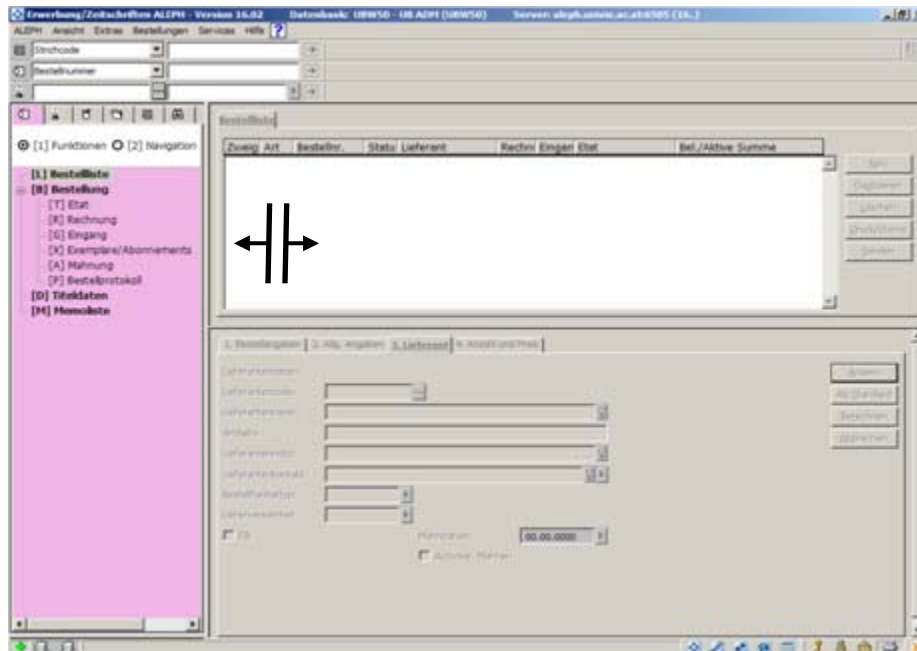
Erwerbung/Zeitschriften ALEPH - Version 16.02 Datenbank: UBW50 - UB ADM (UBW50) Server: aleph.univie.ac.at:6505 (16..)

ALEPH Ansicht Extras Bestellungen Services Hilfe ?

Strichcode

Bestellnummer

[1] Funktionen [2] Navigation

[L] Bestellliste
[B] Bestellung
[T] Etat
[R] Rechnung
[G] Eingang
[X] Exemplare/Abonnements
[A] Mahnung
[P] Bestellprotokoll
[D] Titeldaten
[M] Memoliste

Bestellliste

| Zweig | Art | Bestellnr. | Statu | Lieferant | Rechnu | Eingan | Etat | Bel./Aktive Summe |
|---|---|---|---|---|---|---|---|---|

Neu
Duplizieren
Löschen
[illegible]
Senden

1. Bestellangaben | 2. Allg. Angaben | 3. Lieferant | 4. Anzahl und Preis

Lieferantenkennzeichen
Lieferantencode
Lieferantenname
Anschrift
Lieferantenreferenz
Lieferantenkontakt
Bestellformat
Lieferantenarten
EDI
Mahndatum 00.00.0000
Automat. Mahnen

Ändern
Als Standard
Zeichnen
Abbrechen